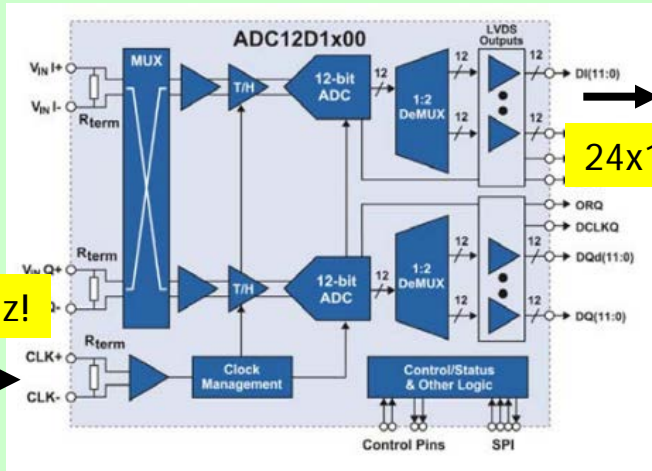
ADC12D1x00

LVDS Outputs

$V_{IN}$ I+

$V_{IN}$ I-

$R_{term}$

MUX

T/H

12-bit ADC

12

1:2 DeMUX

12

12

12

DI(11:0)

12

24x1

ORQ

DCLKQ

$R_{term}$

$V_{IN}$ Q+

z!

T/H

12-bit ADC

12

1:2 DeMUX

12

12

DQd(11:0)

12

DQ(11:0)

$R_{term}$

CLK+

CLK-

Clock Management

Control/Status & Other Logic

Control Pins

SPI